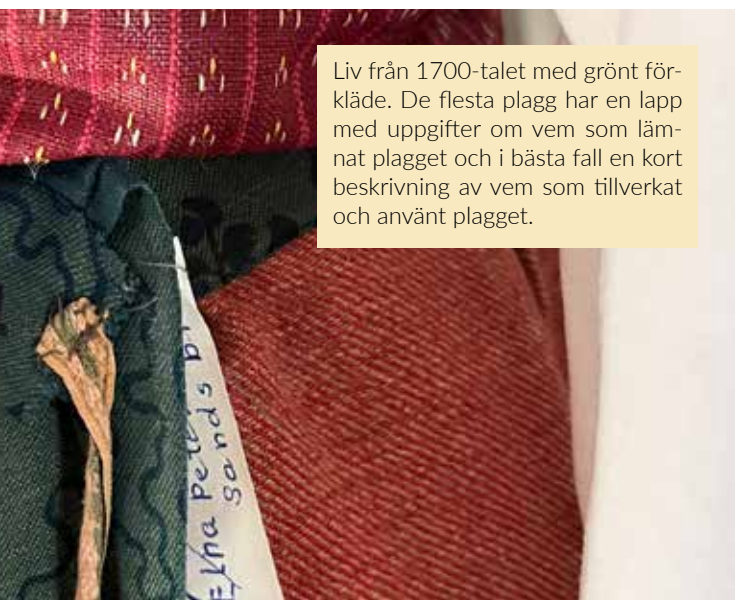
Liv från 1700-talet med grönt förkläde. De flesta plagg har en lapp med uppgifter om vem som lämnat plagget och i bästa fall en kort beskrivning av vem som tillverkat och använt plagget.

Elna Pete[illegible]
Sands b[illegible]